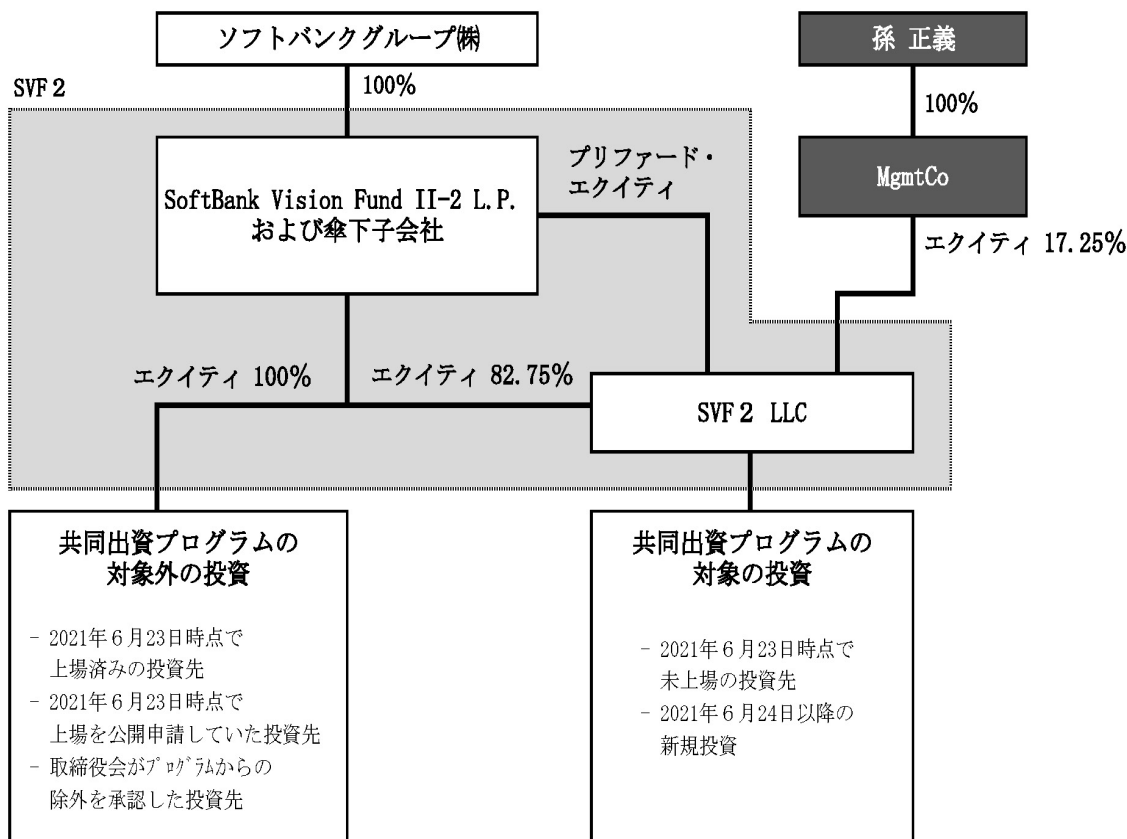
ソフトバンクグループ㈱

孫 正義

SVF 2

100%

100%

SoftBank Vision Fund II-2 L.P.
および傘下子会社

プリファード・
エクイティ

MgmtCo

エクイティ 17.25%

エクイティ 100%

エクイティ 82.75%

SVF 2 LLC

共同出資プログラムの
対象外の投資

- 2021年6月23日時点で
上場済みの投資先
- 2021年6月23日時点で
上場を公開申請していた投資先
- 取締役会がプログラムからの
除外を承認した投資先

共同出資プログラムの
対象の投資

- 2021年6月23日時点で
未上場の投資先
- 2021年6月24日以降の
新規投資